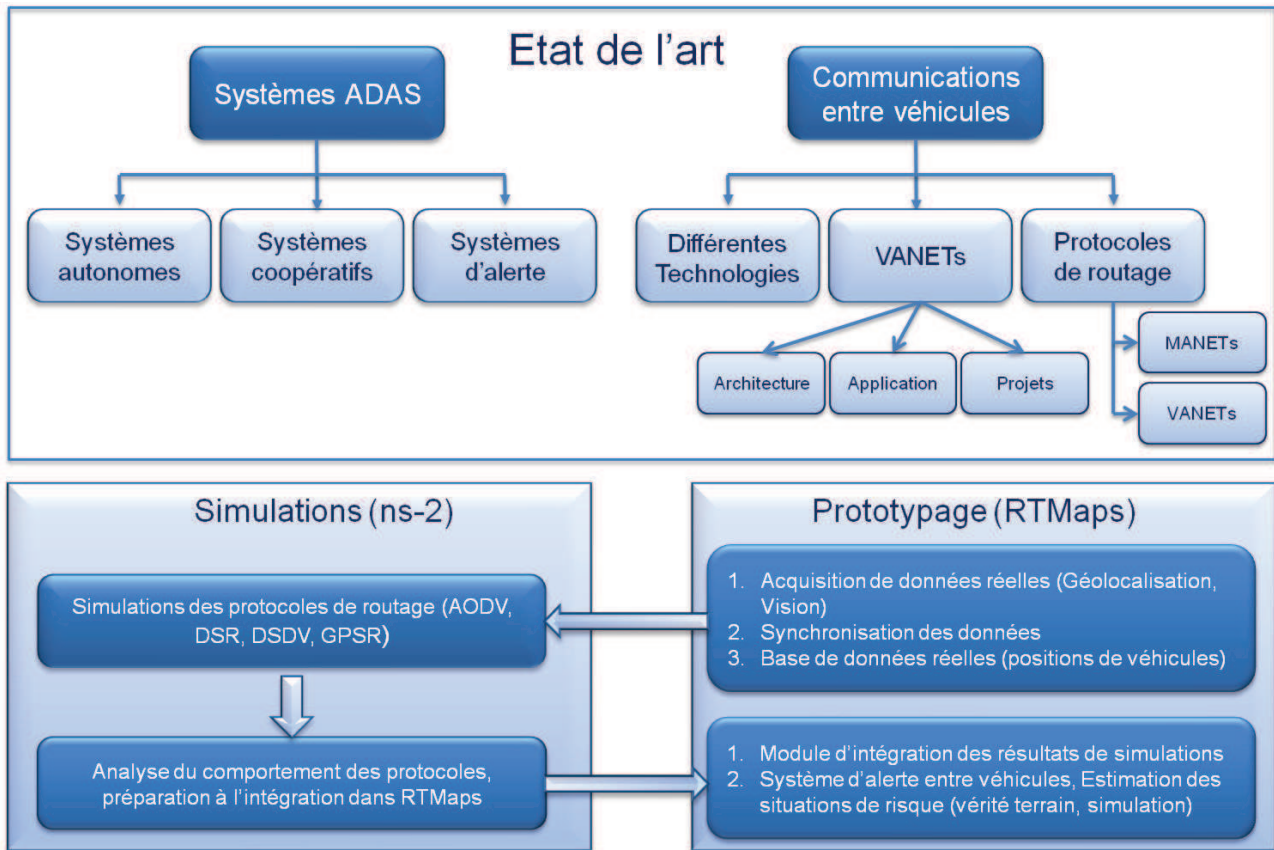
Etat de l'art

Systèmes ADAS

Communications entre véhicules

Systèmes autonomes

Systèmes coopératifs

Systèmes d'alerte

Différentes Technologies

VANETs

Protocoles de routage

Architecture

Application

Projets

MANETs

VANETs

Simulations (ns-2)

Simulations des protocoles de routage (AODV, DSR, DSDV, GPSR)

Analyse du comportement des protocoles, préparation à l'intégration dans RTMaps

Prototypage (RTMaps)

1. Acquisition de données réelles (Géolocalisation, Vision)
2. Synchronisation des données
3. Base de données réelles (positions de véhicules)

1. Module d'intégration des résultats de simulations
2. Système d'alerte entre véhicules, Estimation des situations de risque (vérité terrain, simulation)